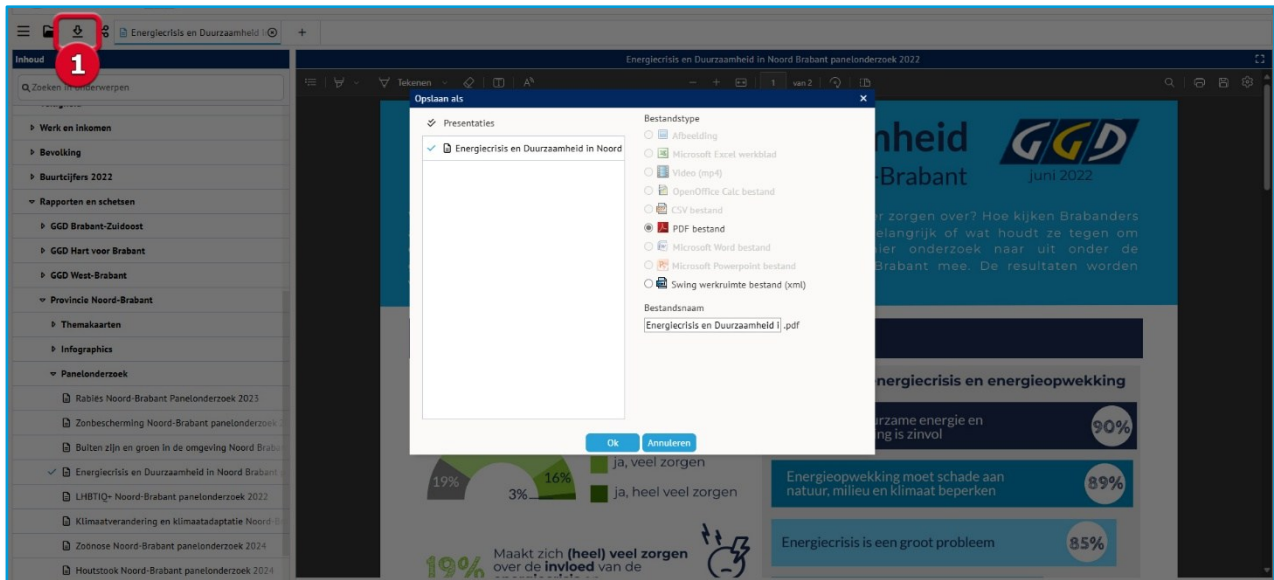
1

Energiecrisis en Duurzaamheid i

Inhoud

Zoeken in onderwerpen

Werk en inkomen
Bevolking
Buurtcijfers 2022
Rapporten en schetsen
GGD Brabant-Zuidoost
GGD Hart voor Brabant
GGD West-Brabant
Provincie Noord-Brabant
Themakaarten
Infographics
Panelonderzoek
Rabies Noord-Brabant Panelonderzoek 2023
Zonbescherming Noord-Brabant panelonderzoek
Buiten zijn en groen in de omgeving Noord Brab
Energiecrisis en Duurzaamheid in Noord Brabant
LHBTIQ+ Noord-Brabant panelonderzoek 2022
Klimaatverandering en klimaatadaptatie Noord-B
Zoönose Noord-Brabant panelonderzoek 2024
Houtstook Noord-Brabant panelonderzoek 2024

Energiecrisis en Duurzaamheid in Noord Brabant panelonderzoek 2022

Tekenen

1 van 2

Opslaan als

Presentaties

Energiecrisis en Duurzaamheid in Noord

Bestandstype
Afbeelding
Microsoft Excel werkblad
Video (mp4)
OpenOffice Calc bestand
CSV bestand
PDF bestand
Microsoft Word bestand
Microsoft Powerpoint bestand
Swing werkruimte bestand (xml)

Bestandsnaam
Energiecrisis en Duurzaamheid i .pdf

Ok
Annuleren

nheid
-Brabant
GGD
juni 2022
r zorgen over? Hoe kijken Brabanders elangrijk of wat houdt ze tegen om ier onderzoek naar uit onder de Brabant mee. De resultaten worden

energiecrisis en energieopwekking
urzame energie en ing is zinvol 90%
19% 16% 3%
ja, veel zorgen
ja, heel veel zorgen
Energieopwekking moet schade aan natuur, milieu en klimaat beperken 89%
Energiecrisis is een groot probleem 85%
19% Maakt zich (heel) veel zorgen over de invloed van de